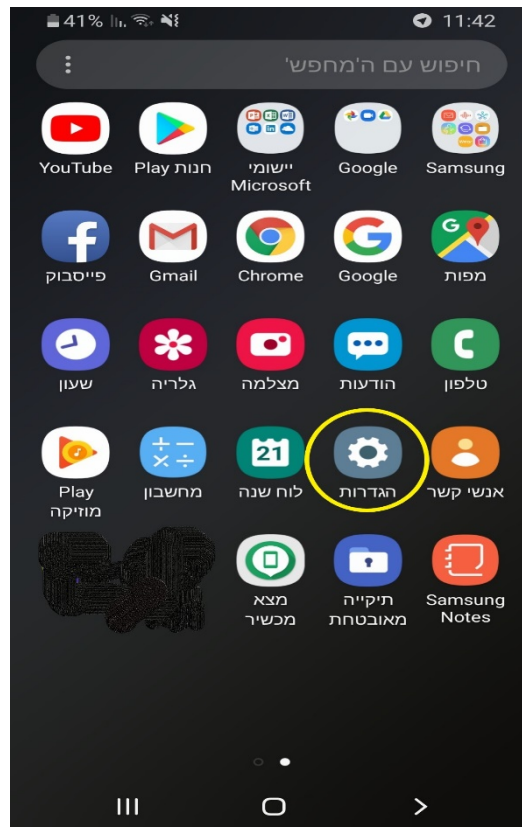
41% 11:42

חיפוש עם ה'מחפש'

Samsung
Google
יישומי Microsoft
חנות Play
YouTube

מפות
Google
Chrome
Gmail
פייסבוק

טלפון
הודעות
מצלמה
גלריה
שעון

אנשי קשר
הגדרות
21
לוח שנה
מחשבון
Play מוזיקה

Samsung Notes
תיקייה מאובטחת
מצא מכשיר